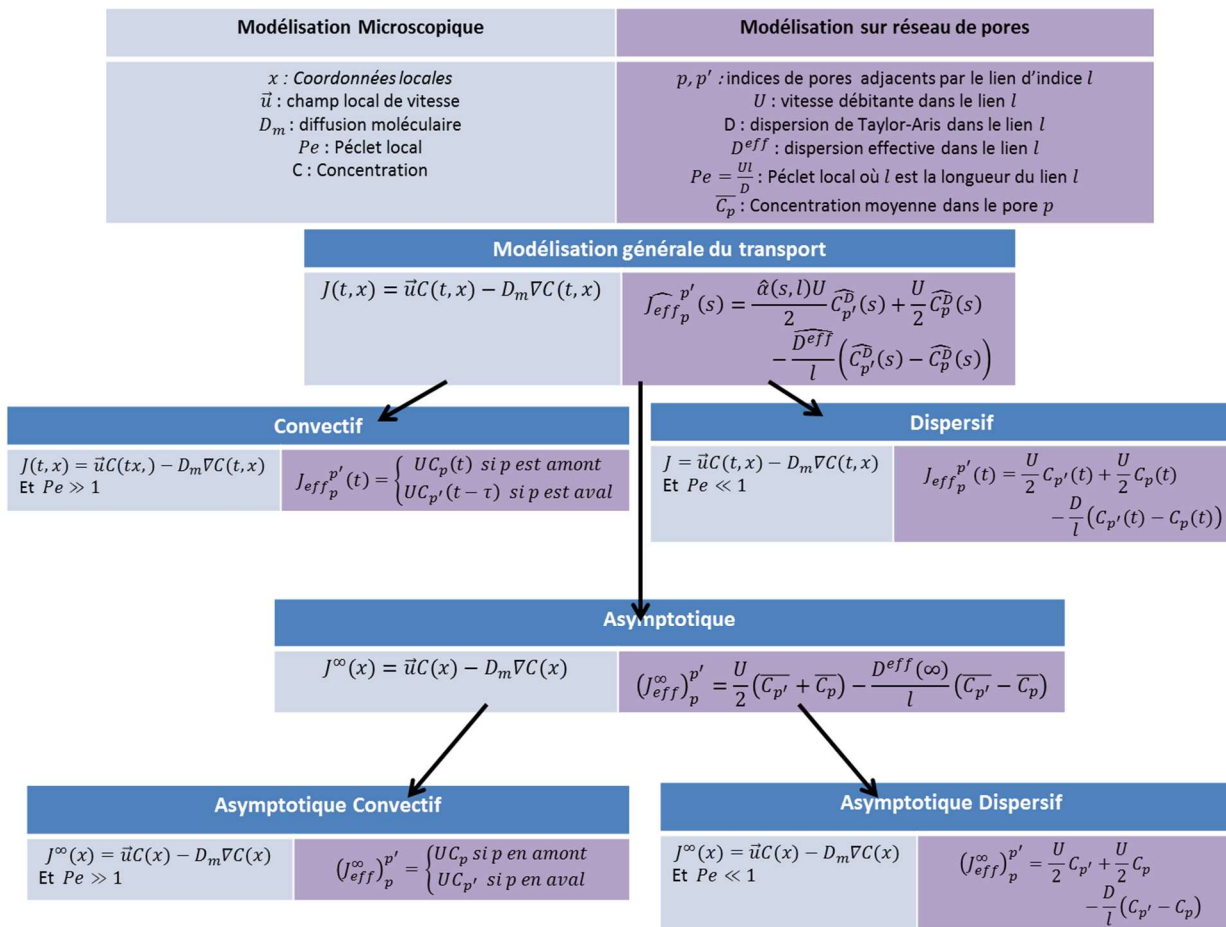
| Modélisation Microscopique | Modélisation sur réseau de pores |
|---|---|
| $x$ : Coordonnées locales<br>$\vec{u}$ : champ local de vitesse<br>$D_m$ : diffusion moléculaire<br>$Pe$ : Péclet local<br>C : Concentration | $p, p'$ : indices de pores adjacents par le lien d'indice $l$<br>$U$ : vitesse débitante dans le lien $l$<br>D : dispersion de Taylor-Aris dans le lien $l$<br>$D^{eff}$ : dispersion effective dans le lien $l$<br>$Pe = \frac{Ul}{D}$ : Péclet local où $l$ est la longueur du lien $l$<br>$\overline{C_p}$ : Concentration moyenne dans le pore $p$ |

Modélisation générale du transport

$J(t,x) = \vec{u}C(t,x) - D_m \nabla C(t,x)$

$\widehat{J_{eff}}_p^{p'}(s) = \frac{\hat{\alpha}(s,l)U}{2}\widehat{C_{p'}^D}(s) + \frac{U}{2}\widehat{C_p^D}(s) - \frac{\widehat{D^{eff}}}{l}\left(\widehat{C_{p'}^D}(s) - \widehat{C_p^D}(s)\right)$

Convectif

$J(t,x) = \vec{u}C(tx,) - D_m \nabla C(t,x)$
Et $Pe \gg 1$

$J_{eff}{}_p^{p'}(t) = \begin{cases} UC_p(t) \; si\, p\, est\, amont \\ UC_{p'}(t-\tau) \; si\, p\, est\, aval \end{cases}$

Dispersif

$J = \vec{u}C(t,x) - D_m \nabla C(t,x)$
Et $Pe \ll 1$

$J_{eff}{}_p^{p'}(t) = \frac{U}{2}C_{p'}(t) + \frac{U}{2}C_p(t) - \frac{D}{l}\left(C_{p'}(t) - C_p(t)\right)$

Asymptotique

$J^{\infty}(x) = \vec{u}C(x) - D_m \nabla C(x)$

$\left(J_{eff}^{\infty}\right)_p^{p'} = \frac{U}{2}\left(\overline{C_{p'}} + \overline{C_p}\right) - \frac{D^{eff}(\infty)}{l}\left(\overline{C_{p'}} - \overline{C_p}\right)$

Asymptotique Convectif

$J^{\infty}(x) = \vec{u}C(x) - D_m \nabla C(x)$
Et $Pe \gg 1$

$\left(J_{eff}^{\infty}\right)_p^{p'} = \begin{cases} UC_p \; si\, p\, en\, amont \\ UC_{p'} \; si\, p\, en\, aval \end{cases}$

Asymptotique Dispersif

$J^{\infty}(x) = \vec{u}C(x) - D_m \nabla C(x)$
Et $Pe \ll 1$

$\left(J_{eff}^{\infty}\right)_p^{p'} = \frac{U}{2}C_{p'} + \frac{U}{2}C_p - \frac{D}{l}\left(C_{p'} - C_p\right)$